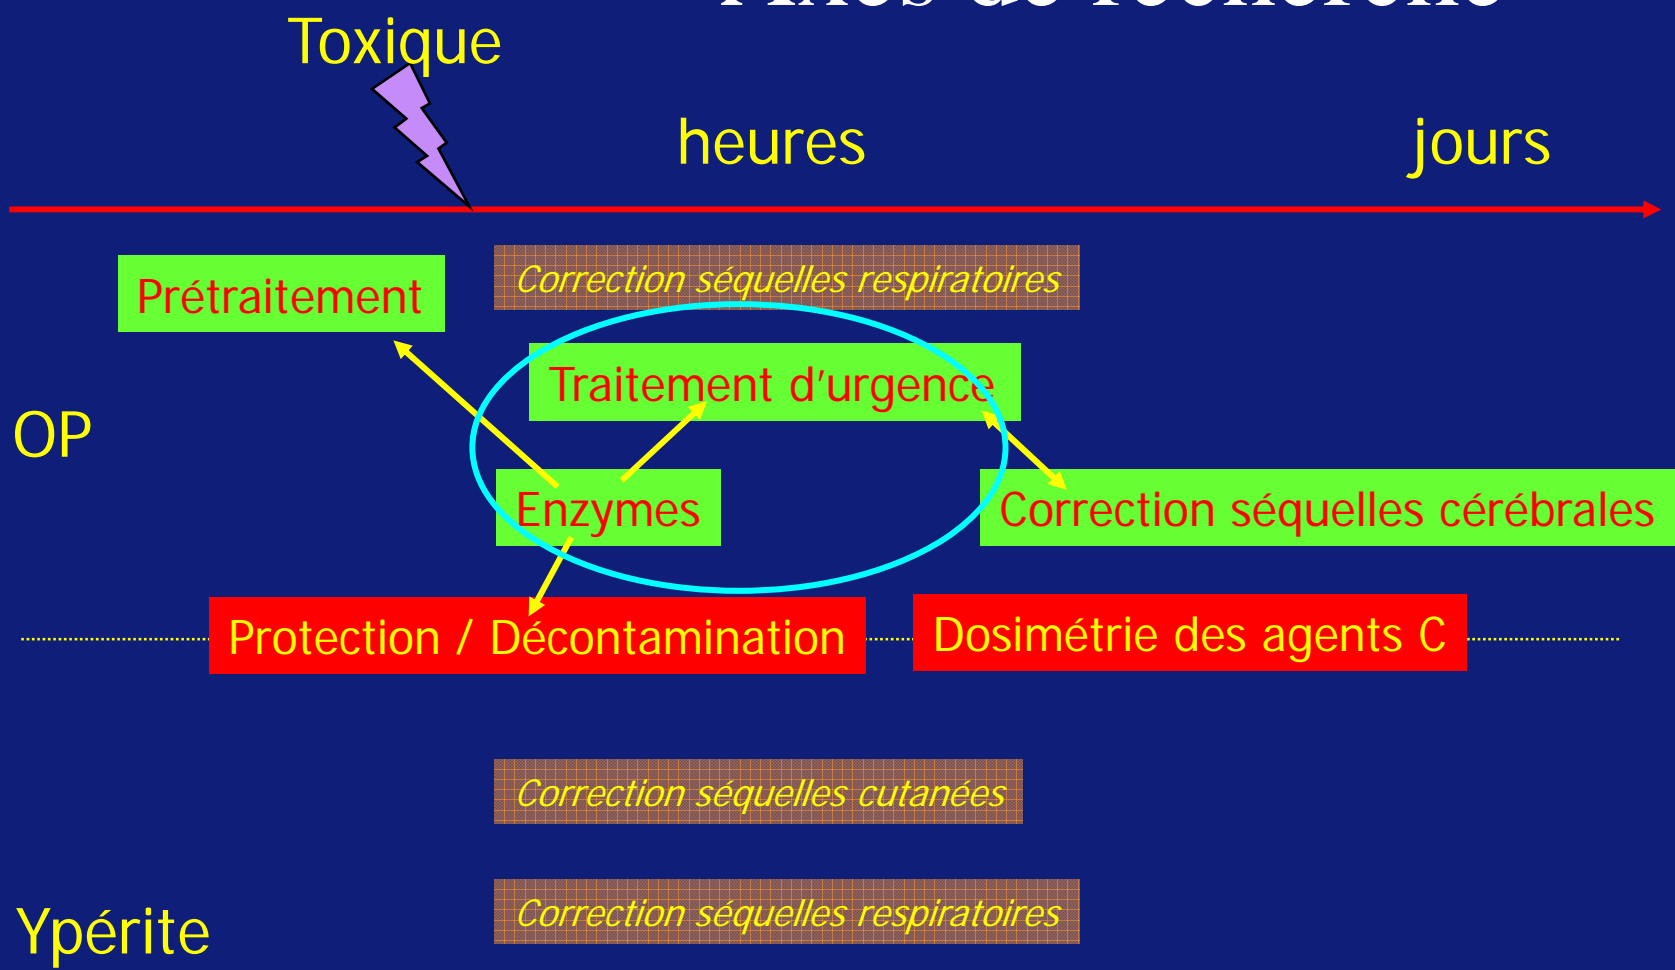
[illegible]

Toxique

heures

jours

Prétraitement

Correction séquelles respiratoires

Traitement d'urgence

OP

Enzymes

Correction séquelles cérébrales

Protection / Décontamination

Dosimétrie des agents C

Correction séquelles cutanées

Correction séquelles respiratoires

Ypérite